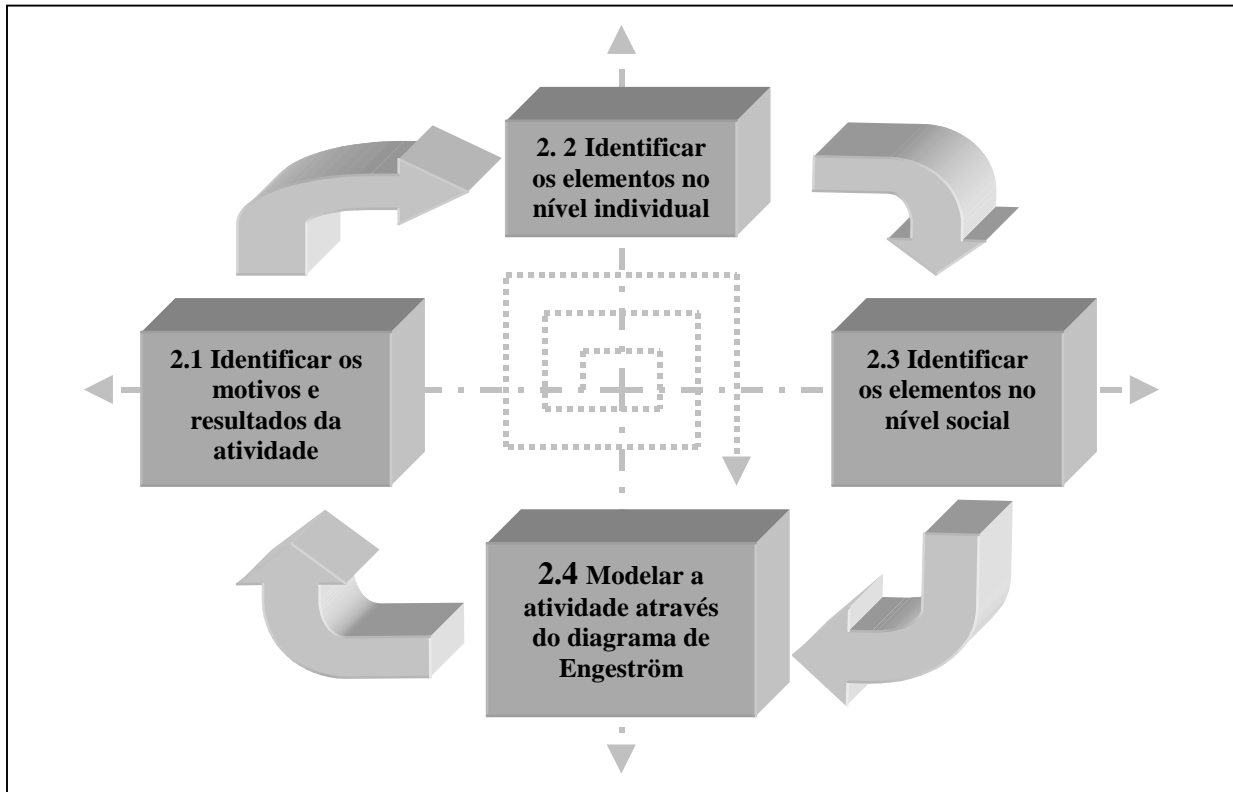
2. 2 Identificar os elementos no nível individual

2.1 Identificar os motivos e resultados da atividade

2.3 Identificar os elementos no nível social

2.4 Modelar a atividade através do diagrama de Engeström